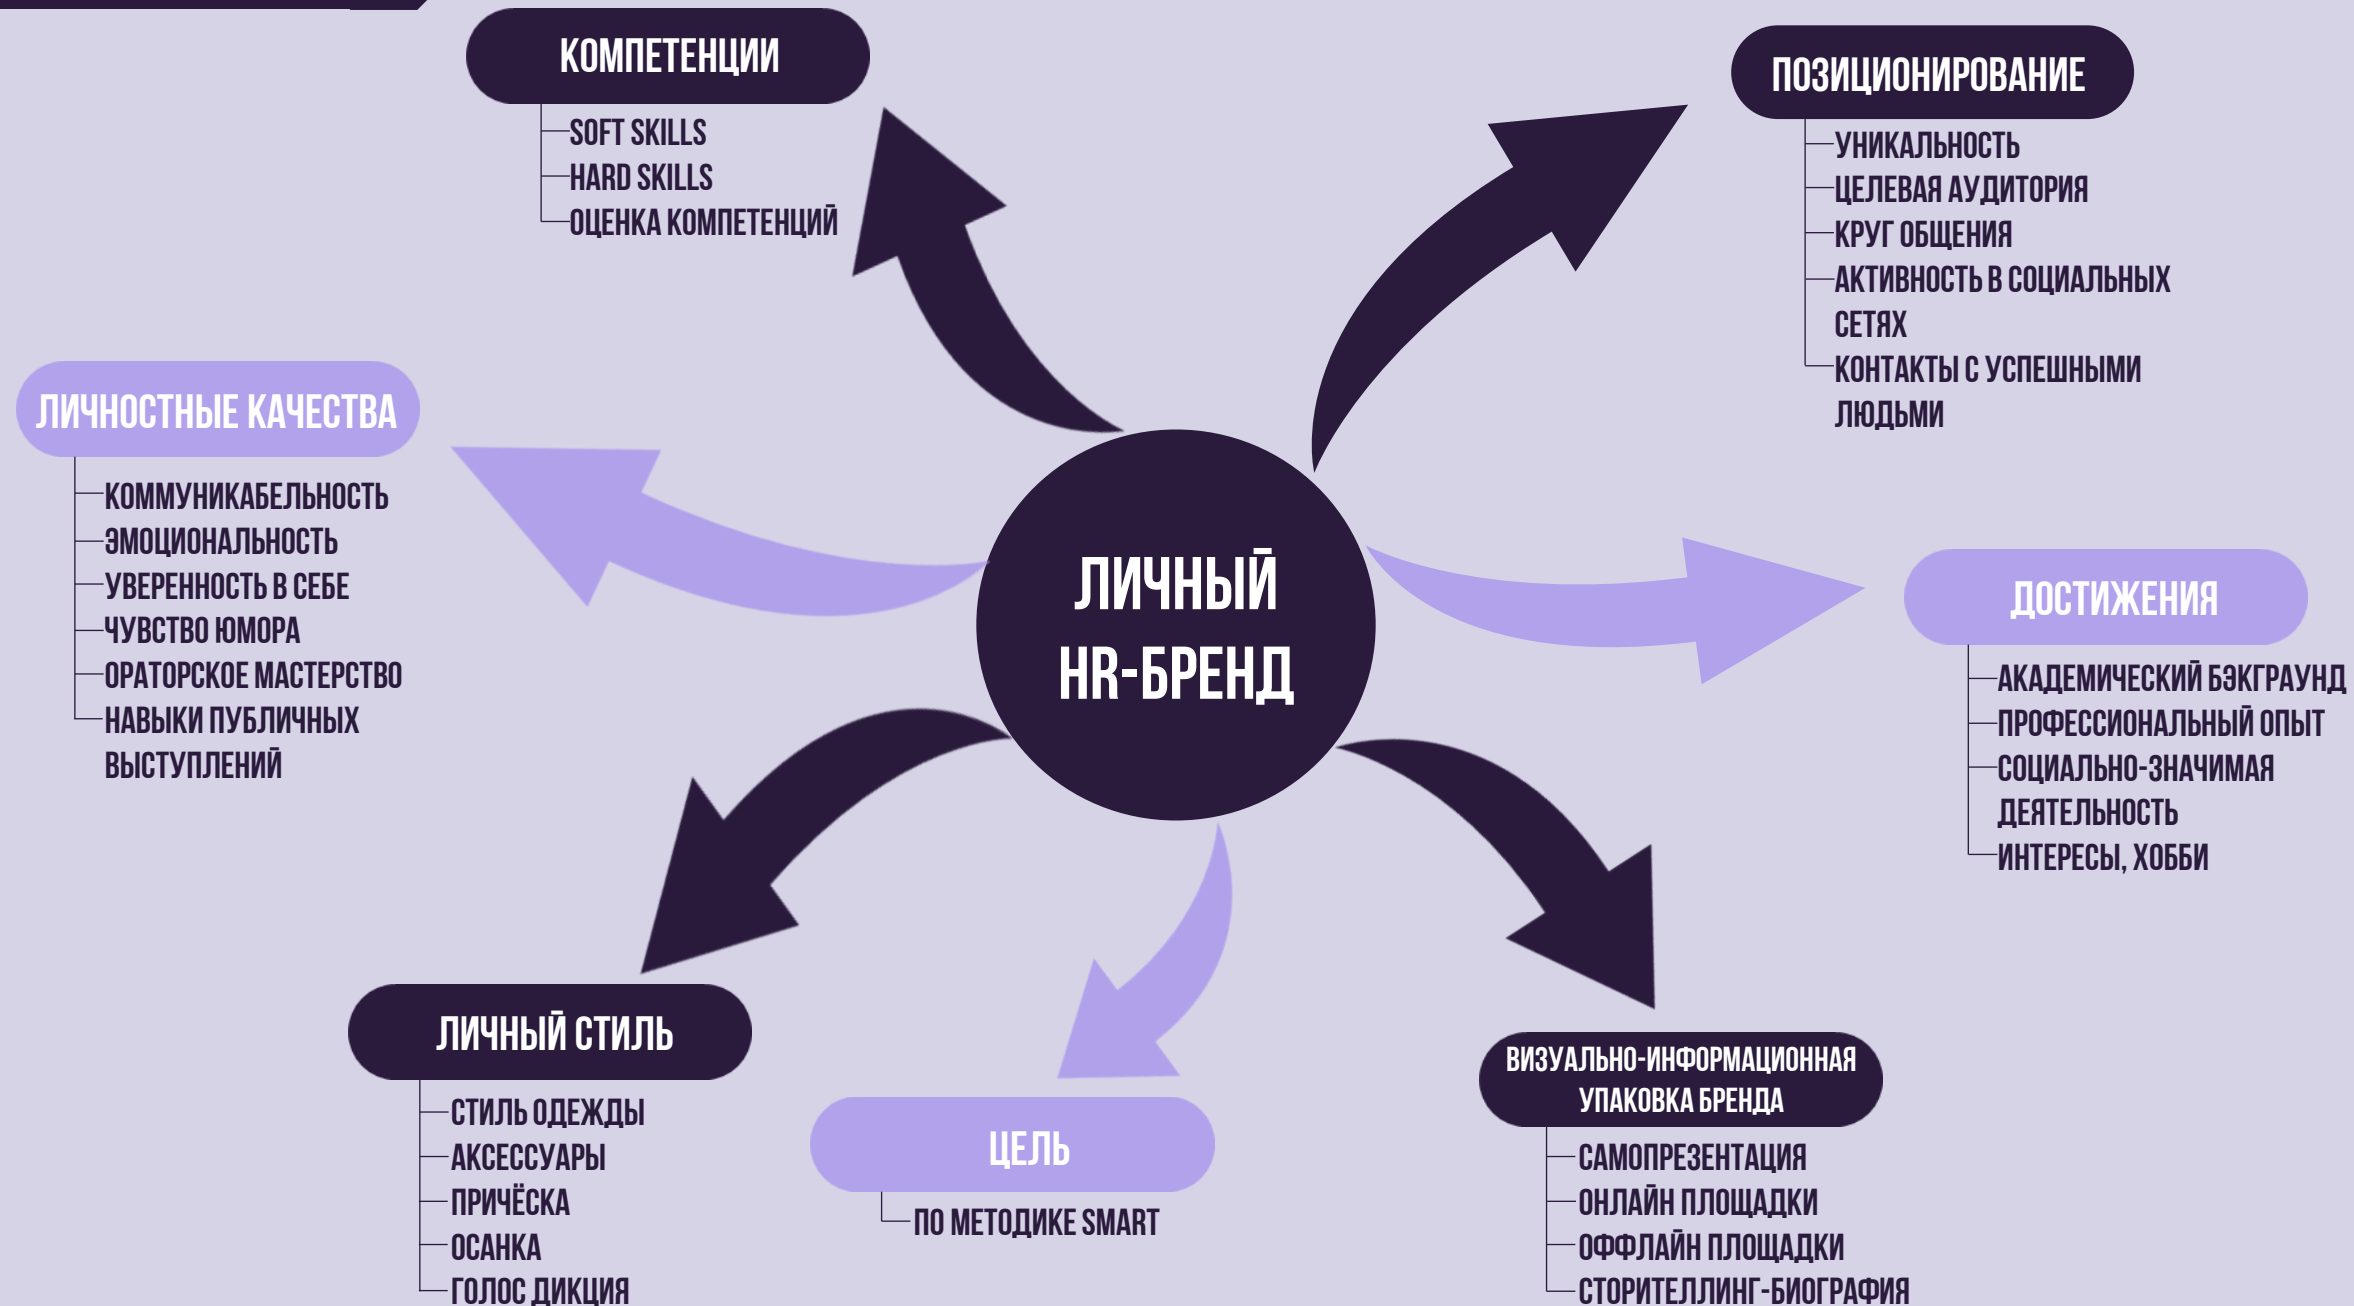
ЛИЧНЫЙ HR-БРЕНД

КОМПЕТЕНЦИИ
SOFT SKILLS
HARD SKILLS
ОЦЕНКА КОМПЕТЕНЦИЙ

ПОЗИЦИОНИРОВАНИЕ
УНИКАЛЬНОСТЬ
ЦЕЛЕВАЯ АУДИТОРИЯ
КРУГ ОБЩЕНИЯ
АКТИВНОСТЬ В СОЦИАЛЬНЫХ СЕТЯХ
КОНТАКТЫ С УСПЕШНЫМИ ЛЮДЬМИ

ЛИЧНОСТНЫЕ КАЧЕСТВА
КОММУНИКАБЕЛЬНОСТЬ
ЭМОЦИОНАЛЬНОСТЬ
УВЕРЕННОСТЬ В СЕБЕ
ЧУВСТВО ЮМОРА
ОРАТОРСКОЕ МАСТЕРСТВО
НАВЫКИ ПУБЛИЧНЫХ ВЫСТУПЛЕНИЙ

ДОСТИЖЕНИЯ
АКАДЕМИЧЕСКИЙ БЭКГРАУНД
ПРОФЕССИОНАЛЬНЫЙ ОПЫТ
СОЦИАЛЬНО-ЗНАЧИМАЯ ДЕЯТЕЛЬНОСТЬ
ИНТЕРЕСЫ, ХОББИ

ЛИЧНЫЙ СТИЛЬ
СТИЛЬ ОДЕЖДЫ
АКСЕССУАРЫ
ПРИЧЁСКА
ОСАНКА
ГОЛОС ДИКЦИЯ

ЦЕЛЬ
ПО МЕТОДИКЕ SMART

ВИЗУАЛЬНО-ИНФОРМАЦИОННАЯ УПАКОВКА БРЕНДА
САМОПРЕЗЕНТАЦИЯ
ОНЛАЙН ПЛОЩАДКИ
ОФФЛАЙН ПЛОЩАДКИ
СТОРИТЕЛЛИНГ-БИОГРАФИЯ